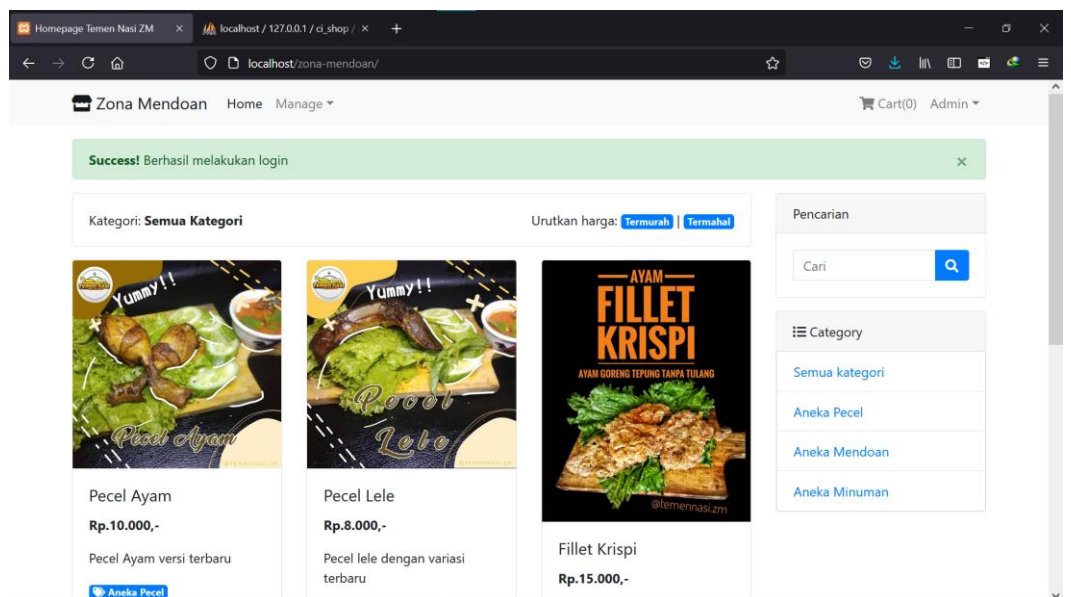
Homepage Temen Nasi ZM ×
localhost / 127.0.0.1 / ci_shop / ×
+
localhost/zona-mendoan/

Zona Mendoan Home Manage
Cart(0) Admin

Success! Berhasil melakukan login ×

Kategori: Semua Kategori
Urutkan harga: Termurah | Termahal

Pencarian
Cari

Category
Semua kategori
Aneka Pecel
Aneka Mendoan
Aneka Minuman

Yummy!!
Pecel Ayam
@temennasi.zm
Pecel Ayam
Rp.10.000,-
Pecel Ayam versi terbaru
Aneka Pecel

Yummy!!
Pecel Lele
@temennasi.zm
Pecel Lele
Rp.8.000,-
Pecel lele dengan variasi terbaru

AYAM
FILLET KRISPI
AYAM GORENG TEPUNG TANPA TULANG
@temennasi.zm
Fillet Krispi
Rp.15.000,-